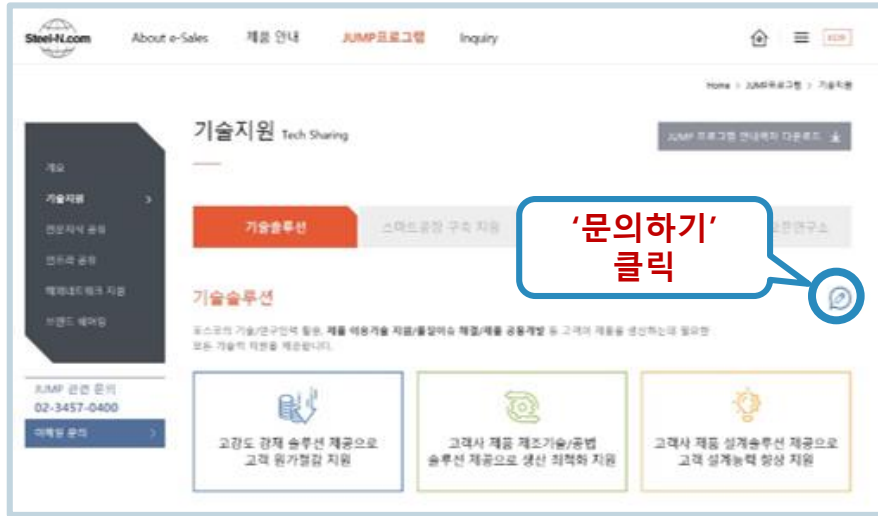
Steel-N.com About e-Sales 제품 안내 JUMP프로그램 Inquiry

ENG

Home > JUMP프로그램 > 기술지원

개요
기술지원 >
전문지식 공유
인프라 공유
에너지 지원
브랜드 쉐어링

JUMP 관련 문의
02-3457-0400
이메일 문의 >

기술지원 Tech Sharing

JUMP 프로그램 안내책자 다운로드

기술솔루션 스마트공장 구축 지원 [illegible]연구소

'문의하기' 클릭

기술솔루션

포스코의 기술/연구인력 활용, 제품 이용기술 지원/품질이슈 해결/제품 공동개발 등 고객이 제품을 생산하는데 필요한 모든 기술적 지원을 제공합니다.

고강도 강재 솔루션 제공으로 고객 원가절감 지원

고객사 제품 제조기술/공법 솔루션 제공으로 생산 최적화 지원

고객사 제품 설계솔루션 제공으로 고객 설계능력 향상 지원